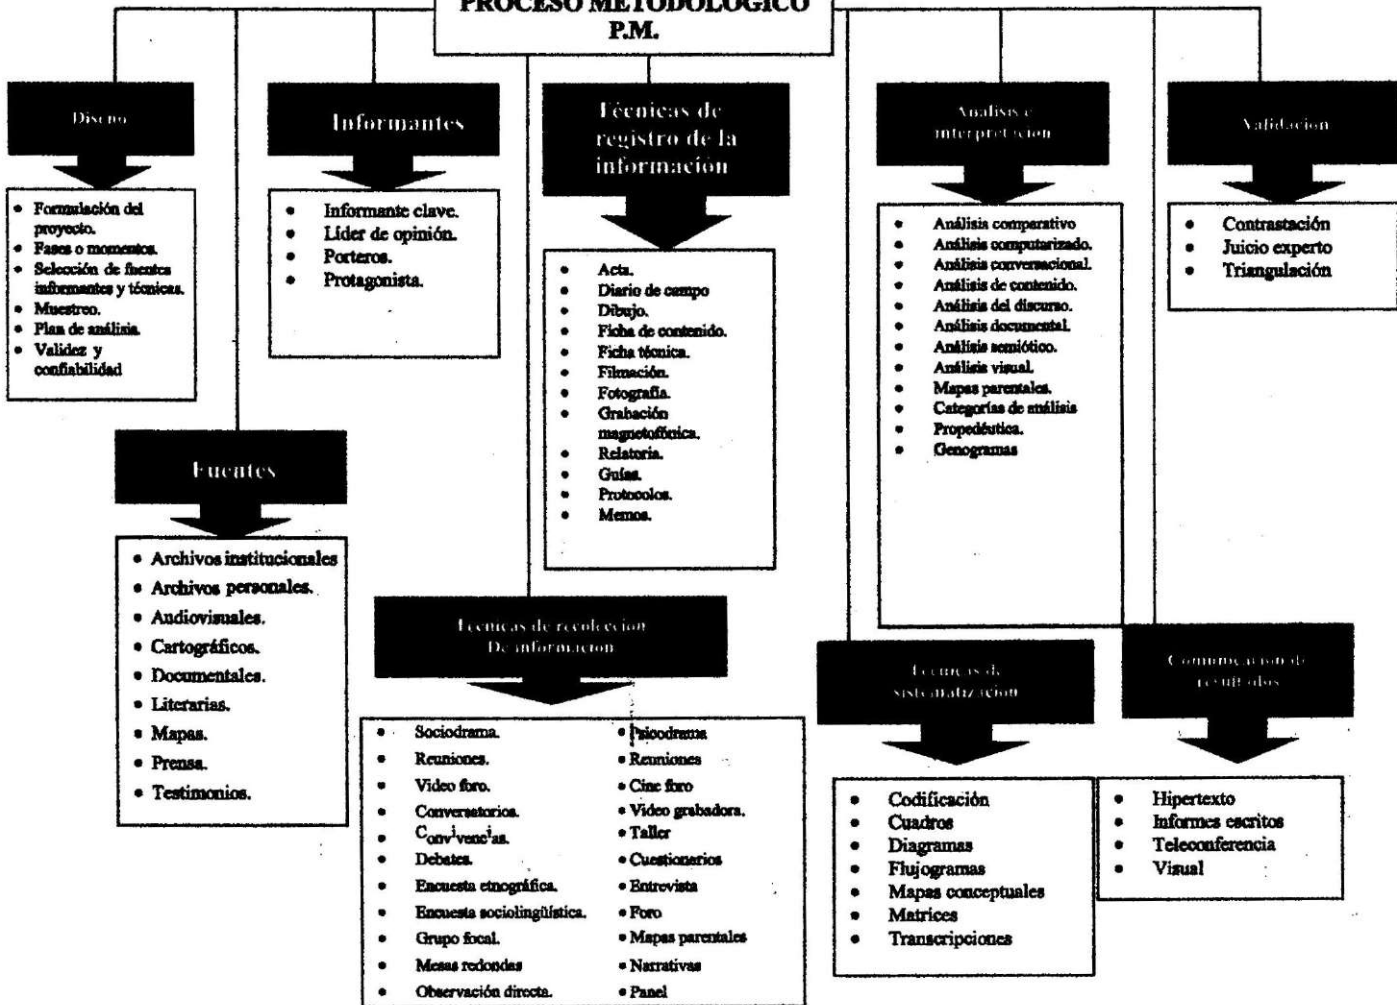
PROCESO METODOLOGICO
P.M.

Diseno

- Formulación del proyecto.
- Fases o momentos.
- Selección de fuentes informantes y técnicas.
- Muestreo.
- Plan de análisis.
- Validez y confiabilidad

Informantes

- Informante clave.
- Líder de opinión.
- Porteros.
- Protagonista.

Fuentes

- Archivos institucionales
- Archivos personales.
- Audiovisuales.
- Cartográficos.
- Documentales.
- Literarias.
- Mapas.
- Prensa.
- Testimonios.

Técnicas de registro de la información

- Acta.
- Diario de campo
- Dibujo.
- Ficha de contenido.
- Ficha técnica.
- Filmación.
- Fotografía.
- Grabación magnetofónica.
- Relatoria.
- Guías.
- Protocolos.
- Memos.

Tecnicas de recoleccion De informacion

- Sociodrama.
- Reuniones.
- Video foro.
- Conversatorios.
- Convivencias.
- Debates.
- Encuesta etnográfica.
- Encuesta sociolingüística.
- Grupo focal.
- Mesas redondas
- Observación directa.

- Psicodrama
- Reuniones
- Cine foro
- Video grabadora.
- Taller
- Cuestionarios
- Entrevista
- Foro
- Mapas parentales
- Narrativas
- Panel

Analisis e interpretacion

- Análisis comparativo
- Análisis computarizado.
- Análisis conversacional.
- Análisis de contenido.
- Análisis del discurso.
- Análisis documental.
- Análisis semiótico.
- Análisis visual.
- Mapas parentales.
- Categorías de análisis
- Propedéutica.
- Genogramas

Tecnicas de sistematizacion

- Codificación
- Cuadros
- Diagramas
- Flujogramas
- Mapas conceptuales
- Matrices
- Transcripciones

Validacion

- Contrastación
- Juicio experto
- Triangulación

Comunicacion de resultados

- Hipertexto
- Informes escritos
- Teleconferencia
- Visual